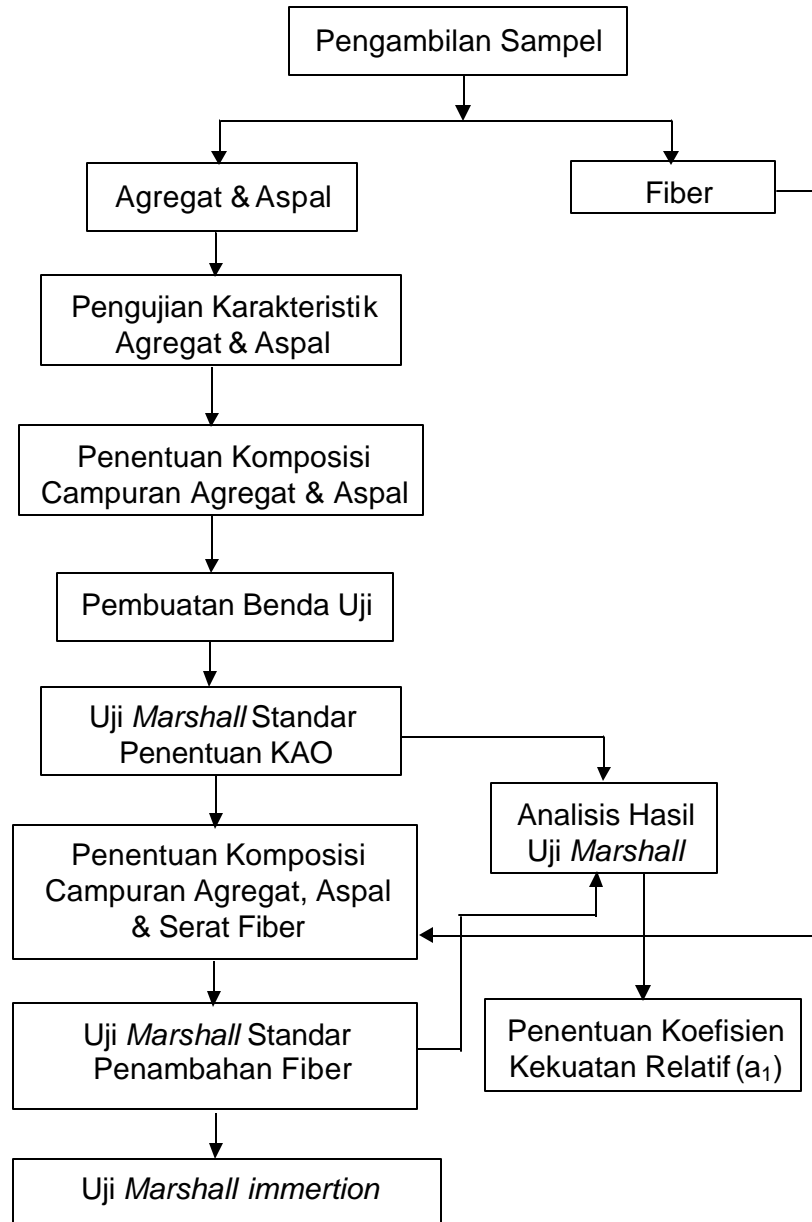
Pengambilan Sampel

Agregat & Aspal

Fiber

Pengujian Karakteristik Agregat & Aspal

Penentuan Komposisi Campuran Agregat & Aspal

Pembuatan Benda Uji

Uji *Marshall* Standar Penentuan KAO

Analisis Hasil Uji *Marshall*

Penentuan Komposisi Campuran Agregat, Aspal & Serat Fiber

Uji *Marshall* Standar Penambahan Fiber

Penentuan Koefisien Kekuatan Relatif ($a_1$)

Uji *Marshall immertion*